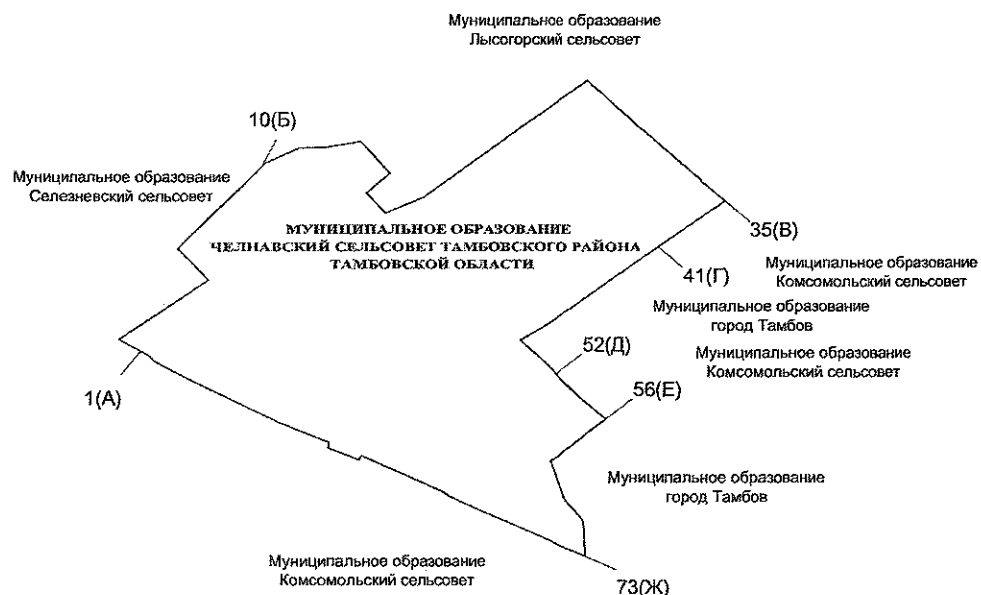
Муниципальное образование
Лысогорский сельсовет

10(Б)

Муниципальное образование
Селезневский сельсовет

МУНИЦИПАЛЬНОЕ ОБРАЗОВАНИЕ
ЧЕЛНАВСКИЙ СЕЛЬСОВЕТ ТАМБОВСКОГО РАЙОНА
ТАМБОВСКОЙ ОБЛАСТИ

35(В)

41(Г)

Муниципальное образование
Комсомольский сельсовет

Муниципальное образование
город Тамбов

52(Д)

Муниципальное образование
Комсомольский сельсовет

1(А)

56(Е)

Муниципальное образование
город Тамбов

Муниципальное образование
Комсомольский сельсовет

73(Ж)